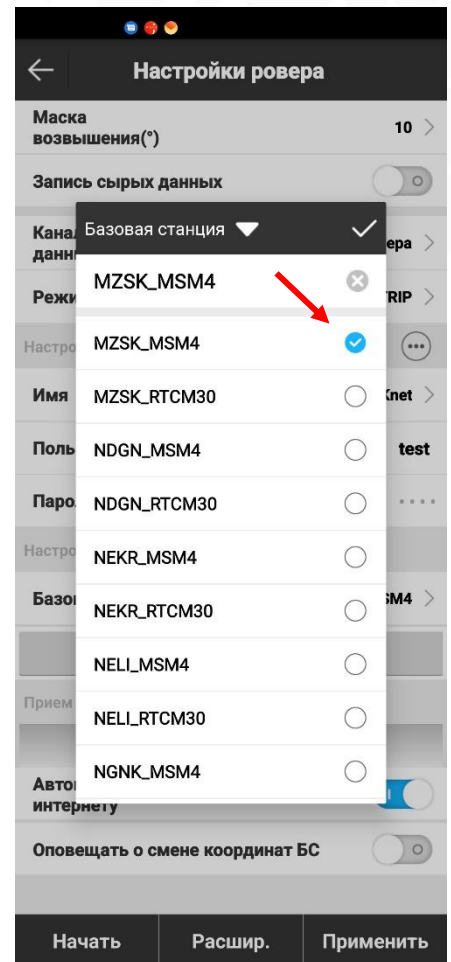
Настройки ровера

Маска возвышения(°) 10

Запись сырых данных

Кана данн

епа

Режи

TRIP

Настро

Имя

(net

Поль

test

Паро

Настро

Базо

SM4

Прием

Авто интернету

Оповещать о смене координат БС

Начать

Расшир.

Применить

Базовая станция

MZSK_MSM4

MZSK_MSM4

MZSK_RTCM30

NDGN_MSM4

NDGN_RTCM30

NEKR_MSM4

NEKR_RTCM30

NELI_MSM4

NELI_RTCM30

NGNK_MSM4